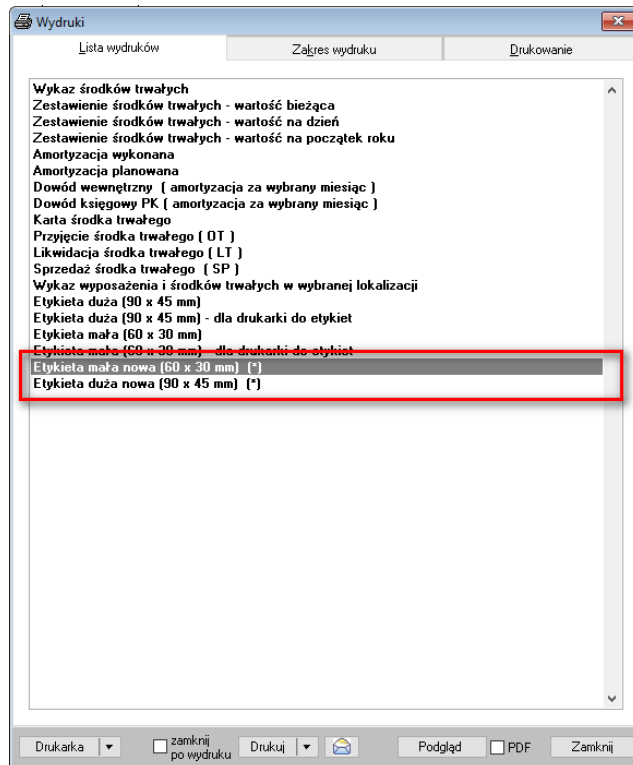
Wydruki

Lista wydruków | Zakres wydruku | Drukowanie

Wykaz środków trwałych
Zestawienie środków trwałych - wartość bieżąca
Zestawienie środków trwałych - wartość na dzień
Zestawienie środków trwałych - wartość na początek roku
Amortyzacja wykonana
Amortyzacja planowana
Dowód wewnętrzny ( amortyzacja za wybrany miesiąc )
Dowód księgowy PK ( amortyzacja za wybrany miesiąc )
Karta środka trwałego
Przyjęcie środka trwałego ( OT )
Likwidacja środka trwałego ( LT )
Sprzedaż środka trwałego ( SP )
Wykaz wyposażenia i środków trwałych w wybranej lokalizacji
Etykieta duża (90 x 45 mm)
Etykieta duża (90 x 45 mm) - dla drukarki do etykiet
Etykieta mała (60 x 30 mm)
Etykieta mała (60 x 30 mm) - dla drukarki do etykiet
Etykieta mała nowa (60 x 30 mm) (*)
Etykieta duża nowa (90 x 45 mm) (*)

Drukarka | zamknij po wydruku | Drukuj | Podgląd | PDF | Zamknij